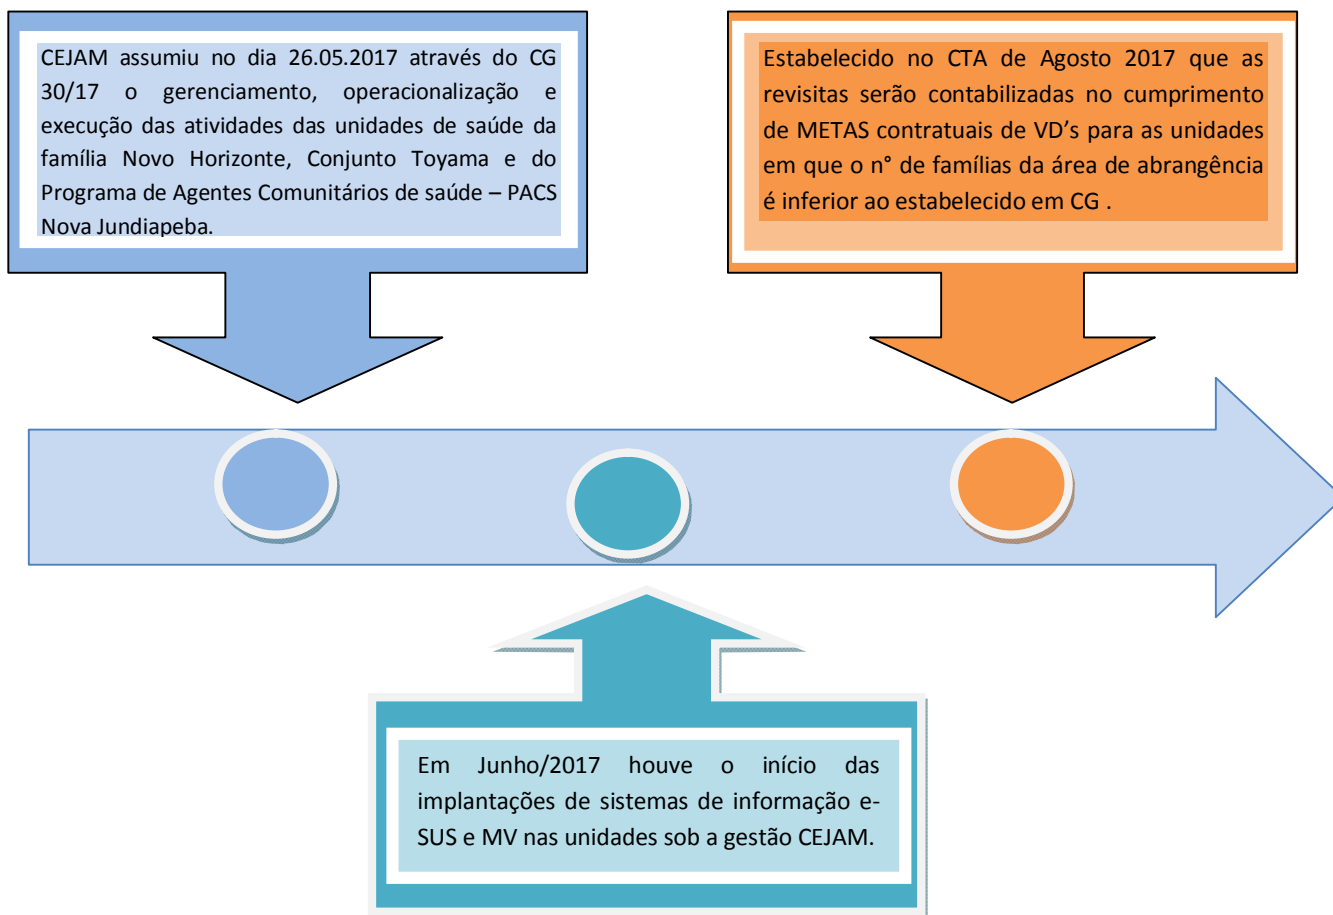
CEJAM assumiu no dia 26.05.2017 através do CG 30/17 o gerenciamento, operacionalização e execução das atividades das unidades de saúde da família Novo Horizonte, Conjunto Toyama e do Programa de Agentes Comunitários de saúde – PACS Nova Jundiapeba.

Estabelecido no CTA de Agosto 2017 que as revisitas serão contabilizadas no cumprimento de METAS contratuais de VD's para as unidades em que o n° de famílias da área de abrangência é inferior ao estabelecido em CG .

Em Junho/2017 houve o início das implantações de sistemas de informação e-SUS e MV nas unidades sob a gestão CEJAM.